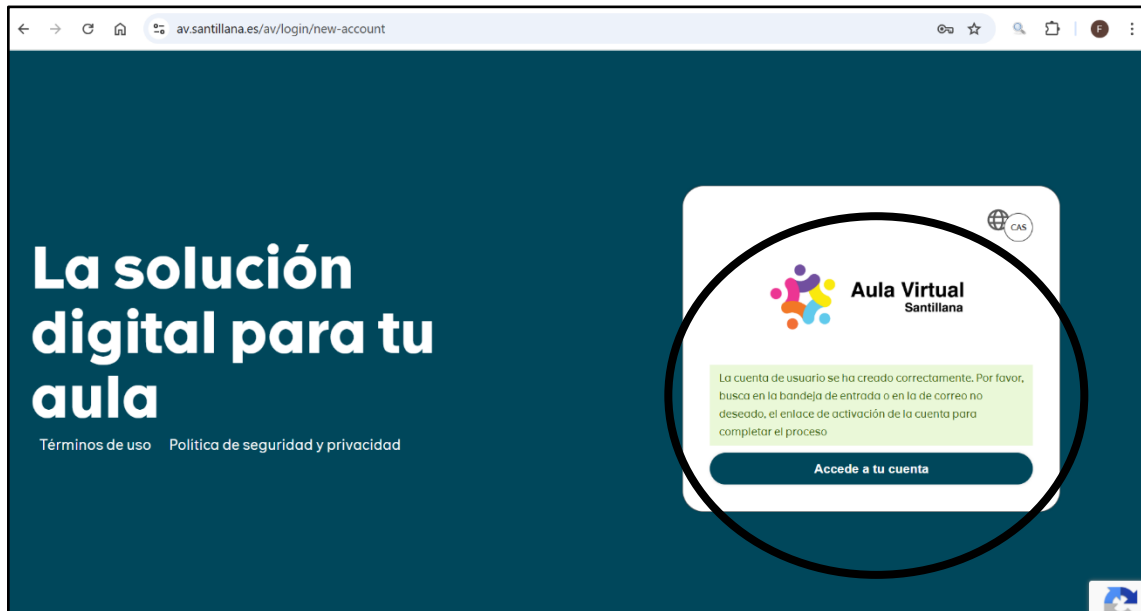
av.santillana.es/av/login/new-account

F

La solución digital para tu aula

Términos de uso Politica de seguridad y privacidad

CAS

Aula Virtual
Santillana

La cuenta de usuario se ha creado correctamente. Por favor, busca en la bandeja de entrada o en la de correo no deseado, el enlace de activación de la cuenta para completar el proceso

Accede a tu cuenta